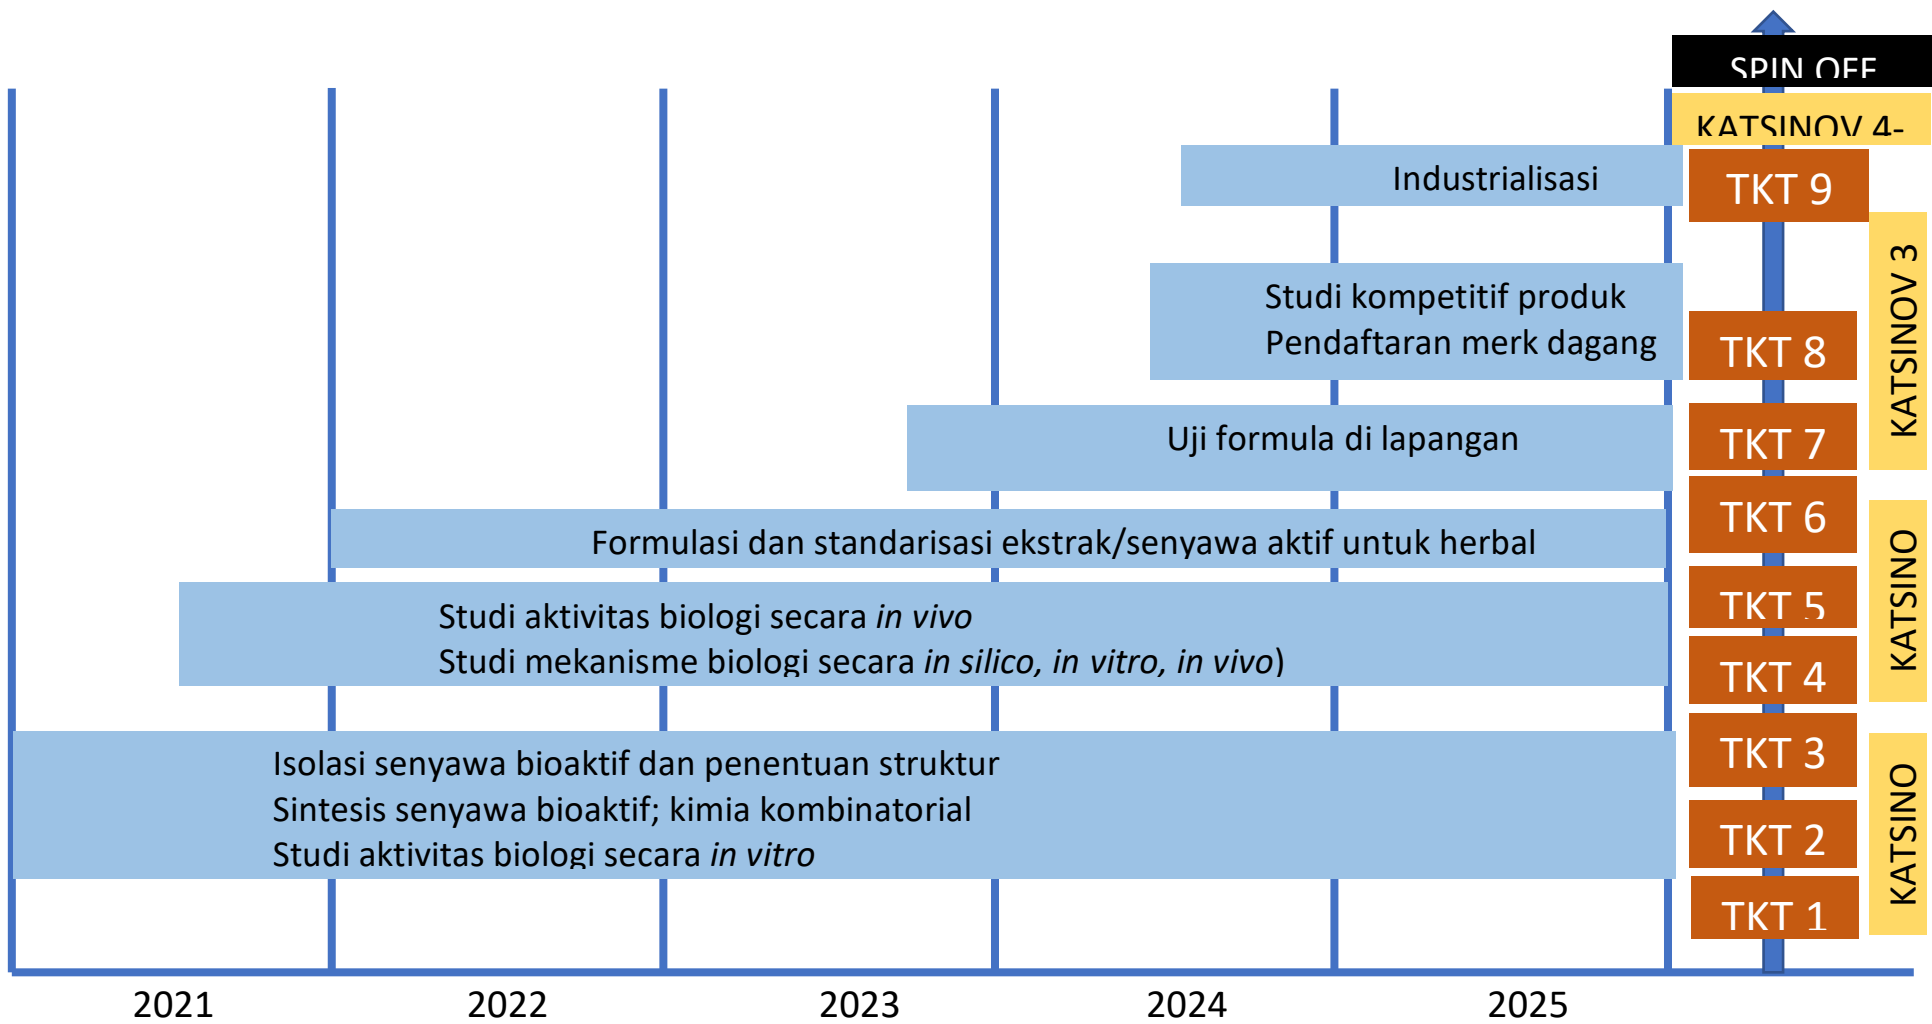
SPIN OFF
KATSINOV 4-
Industrialisasi
TKT 9
KATSINOV 3
Studi kompetitif produk
Pendaftaran merk dagang
TKT 8
Uji formula di lapangan
TKT 7
Formulasi dan standarisasi ekstrak/senyawa aktif untuk herbal
TKT 6
KATSINO
Studi aktivitas biologi secara *in vivo*
Studi mekanisme biologi secara *in silico, in vitro, in vivo*)
TKT 5
TKT 4
Isolasi senyawa bioaktif dan penentuan struktur
Sintesis senyawa bioaktif; kimia kombinatorial
Studi aktivitas biologi secara *in vitro*
TKT 3
TKT 2
TKT 1
KATSINO
2021
2022
2023
2024
2025